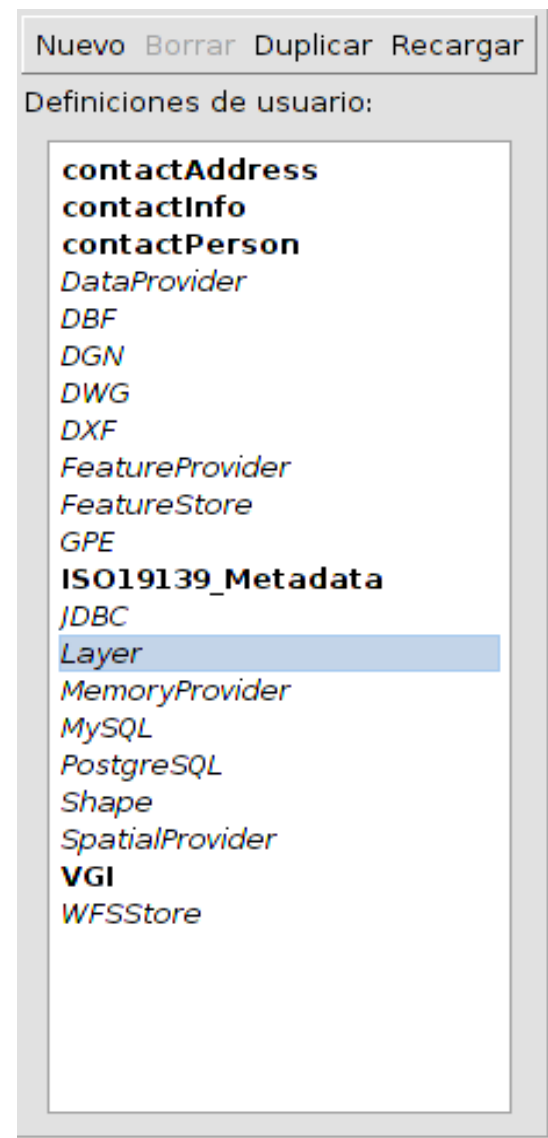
Nuevo Borrar Duplicar Recargar

Definiciones de usuario:

contactAddress
contactInfo
contactPerson
DataProvider
DBF
DGN
DWG
DXF
FeatureProvider
FeatureStore
GPE
ISO19139_Metadata
JDBC
Layer
MemoryProvider
MySQL
PostgreSQL
Shape
SpatialProvider
VGI
WFSStore